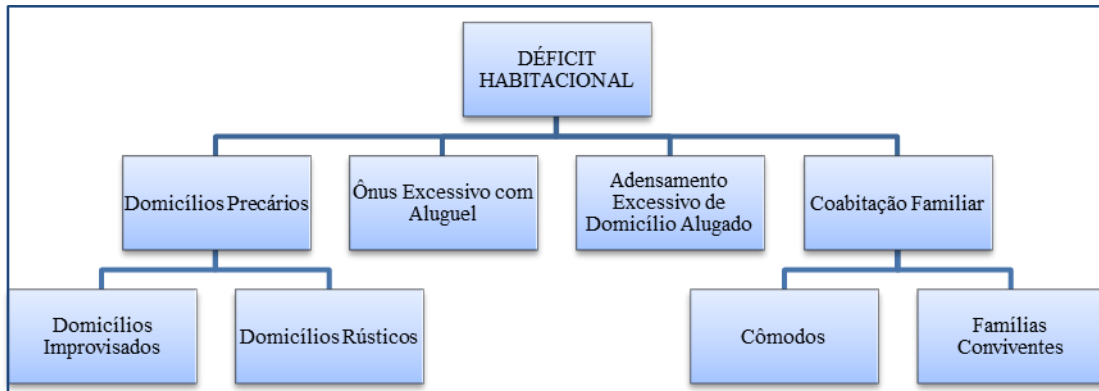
DÉFICIT HABITACIONAL

Domicílios Precários

Ônus Excessivo com Aluguel

Adensamento Excessivo de Domicílio Alugado

Coabitação Familiar

Domicílios Improvisados

Domicílios Rústicos

Cômodos

Famílias Conviventes